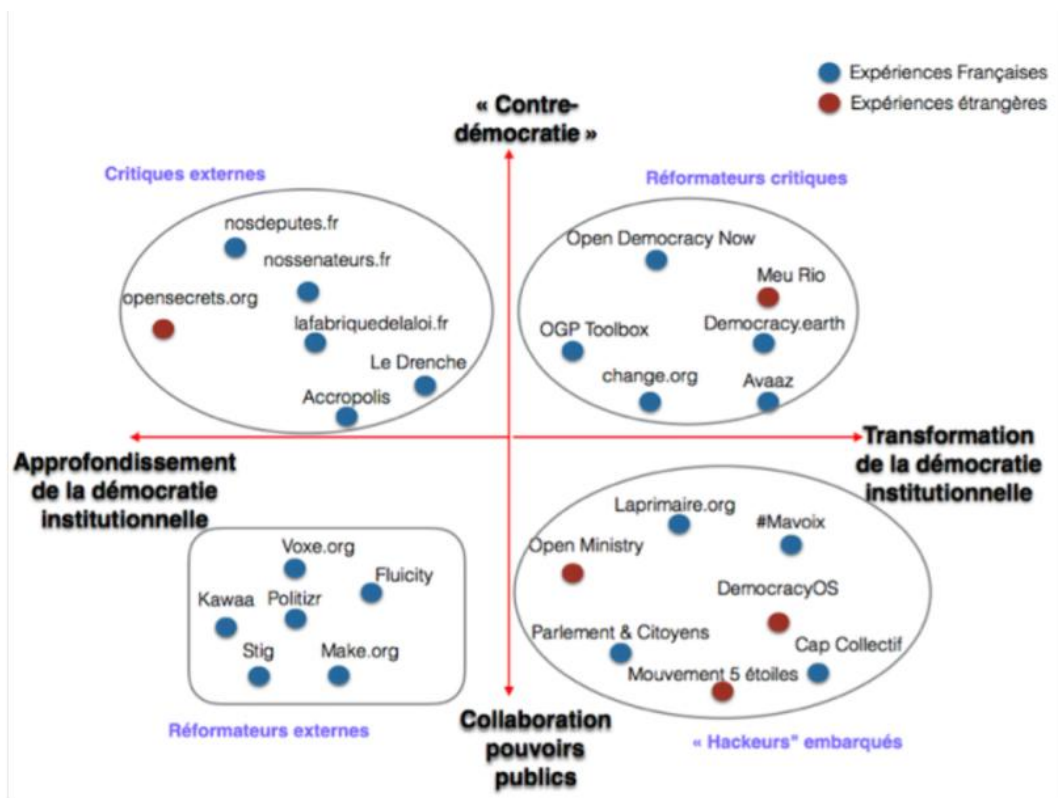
Expériences Françaises
Expériences étrangères

« Contre-démocratie »

Critiques externes

nosdeputes.fr
nossenateurs.fr
opensecrets.org
lafabriquedelaloi.fr
Le Drenche
Accropolis

Réformateurs critiques

Open Democracy Now
Meu Rio
OGP Toolbox
Democracy.earth
change.org
Avaaz

Approfondissement de la démocratie institutionnelle

Transformation de la démocratie institutionnelle

Voxe.org
Fluicity
Kawaa
Politizr
Stig
Make.org

Réformateurs externes

Laprimaire.org
#Mavoix
Open Ministry
DemocracyOS
Parlement & Citoyens
Cap Collectif
Mouvement 5 étoiles

« Hackeurs" embarqués

Collaboration pouvoirs publics